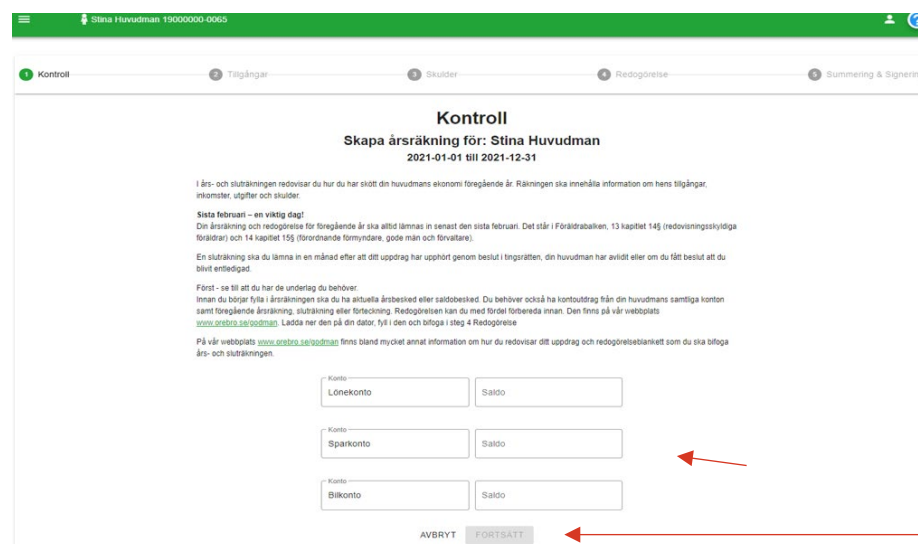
Stina Huvudman 19000000-0065

1 Kontroll
2 Tillgångar
3 Skulder
4 Redogörelse
5 Summering & Signering

Kontroll
Skapa årsräkning för: Stina Huvudman
2021-01-01 till 2021-12-31

I års- och sluträkningen redovisar du hur du har skött din huvudmans ekonomi föregående år. Räkningen ska innehålla information om hens tillgångar, inkomster, utgifter och skulder.

Sista februari – en viktig dag!
Din årsräkning och redogörelse för föregående år ska alltid lämnas in senast den sista februari. Det står i Föräldrabalken, 13 kapitlet 14§ (redovisningsskyldiga föräldrar) och 14 kapitlet 15§ (förordnande förmyndare, gode män och förvaltare).

En sluträkning ska du lämna in en månad efter att ditt uppdrag har upphört genom beslut i tingsrätten, din huvudman har avlidit eller om du fått beslut att du blivit entledigad.

Först - se till att du har de underlag du behöver.
Innan du börjar fylla i årsräkningen ska du ha aktuella årsbesked eller saldobesked. Du behöver också ha kontoutdrag från din huvudmans samtliga konton samt föregående årsräkning, sluträkning eller förteckning. Redogörelsen kan du med fördel förbereda innan. Den finns på vår webbplats www.orebro.se/godman. Ladda ner den på din dator, fyll i den och bifoga i steg 4 Redogörelse

På vår webbplats www.orebro.se/godman finns bland mycket annat information om hur du redovisar ditt uppdrag och redogörelseblankett som du ska bifoga års- och sluträkningen.

Konto
Lönekonto
Saldo

Konto
Sparkonto
Saldo

Konto
Bilkonto
Saldo

AVBRYT
FORTSÄTT